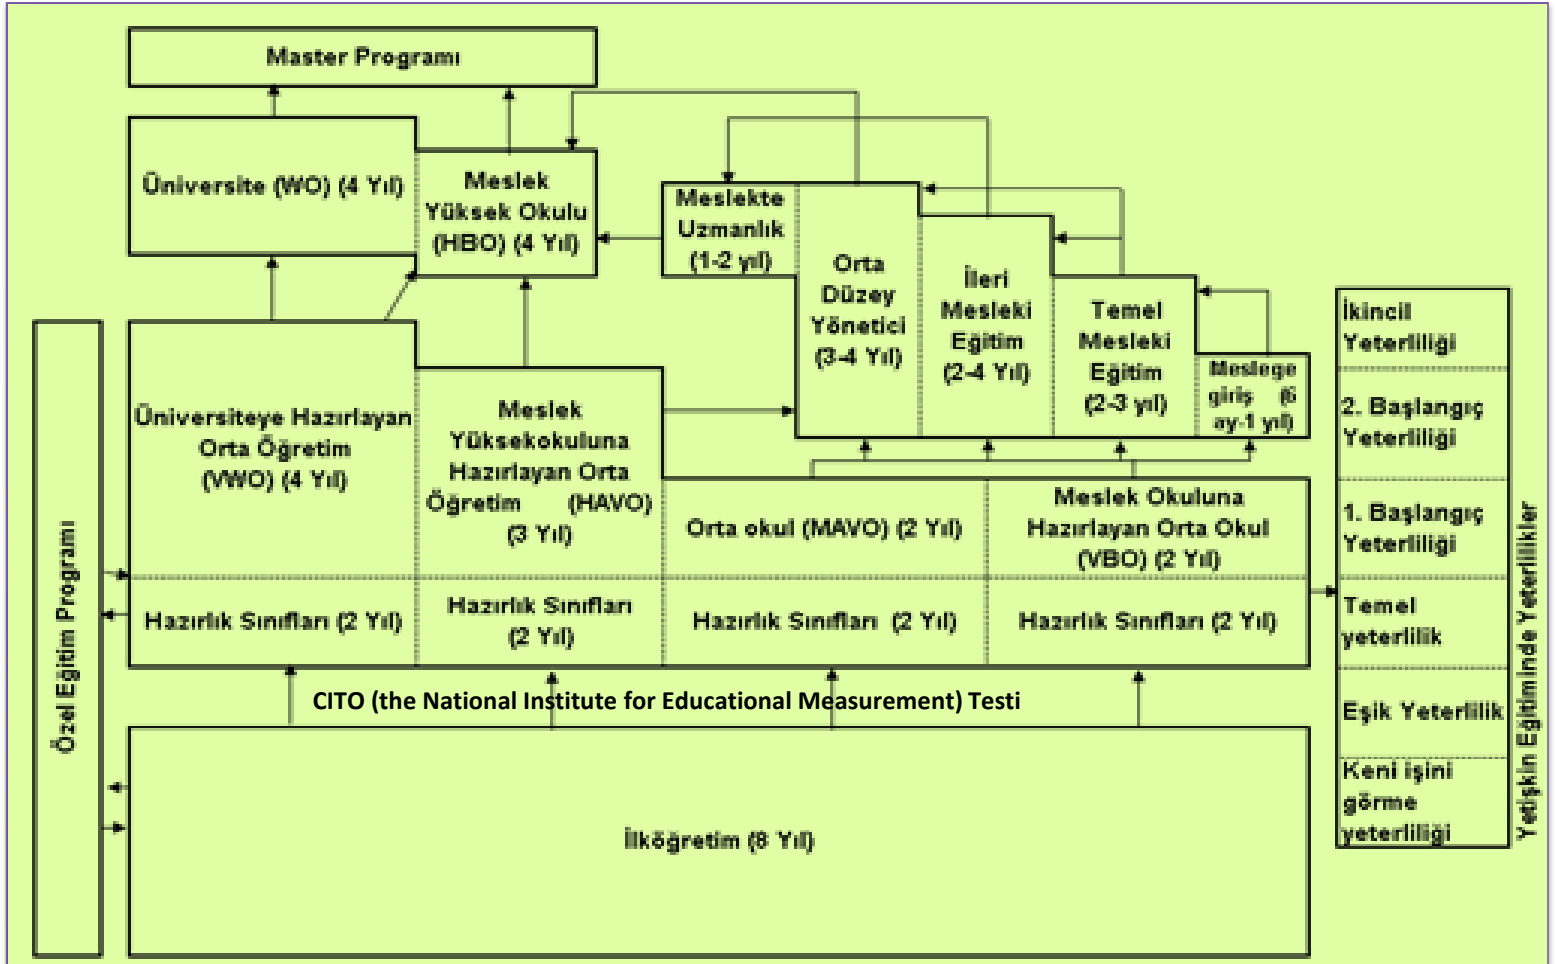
Master Programı

Üniversite (WO) (4 Yıl)

Meslek Yüksek Okulu (HBO) (4 Yıl)

Meslekte Uzmanlık (1-2 yıl)

Orta Düzey Yönetici (3-4 Yıl)

İleri Mesleki Eğitim (2-4 Yıl)

Temel Mesleki Eğitim (2-3 yıl)

Mesleğe giriş (6 ay-1 yıl)

Özel Eğitim Programı

Üniversiteye Hazırlayan Orta Öğretim (VWO) (4 Yıl)

Meslek Yüksekokuluna Hazırlayan Orta Öğretim (HAVO) (3 Yıl)

Orta okul (MAVO) (2 Yıl)

Meslek Okuluna Hazırlayan Orta Okul (VBO) (2 Yıl)

Hazırlık Sınıfları (2 Yıl)

Hazırlık Sınıfları (2 Yıl)

Hazırlık Sınıfları (2 Yıl)

Hazırlık Sınıfları (2 Yıl)

CITO (the National Institute for Educational Measurement) Testi

İlköğretim (8 Yıl)

İkincil Yeterliliği

2. Başlangıç Yeterliliği

1. Başlangıç Yeterliliği

Temel yeterlilik

Eşik Yeterlilik

Keni işini görme yeterliliği

Yetişkin Eğitiminde Yeterlilikler